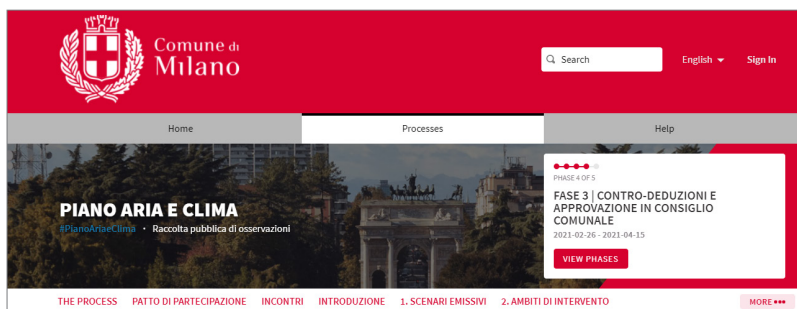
Comune di Milano

Search

English

Sign In

Home

Processes

Help

PIANO ARIA E CLIMA

#PianoAriaeClima • Raccolta pubblica di osservazioni

PHASE 4 OF 5

FASE 3 | CONTRO-DEDUZIONI E APPROVAZIONE IN CONSIGLIO COMUNALE

2021-02-26 - 2021-04-15

VIEW PHASES

THE PROCESS PATTO DI PARTECIPAZIONE INCONTRI INTRODUZIONE 1. SCENARI EMISSIVI 2. AMBITI DI INTERVENTO

MORE